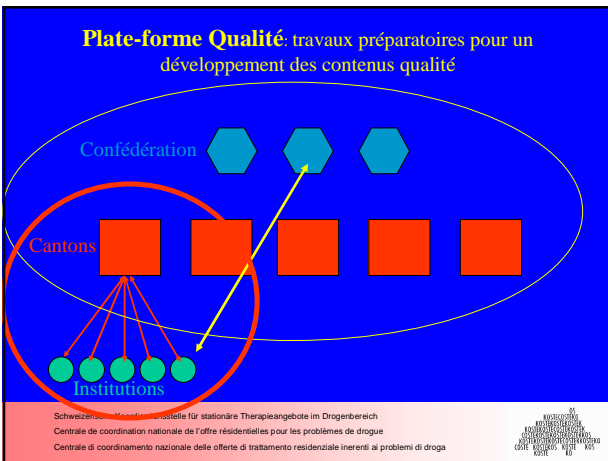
Plate-forme Qualité: travaux préparatoires pour un développement des contenus qualité

Confédération

Cantons

Institutions

Schweizerische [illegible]stelle für stationäre Therapieangebote im Drogenbereich

Centrale de coordination nationale de l'offre résidentielles pour les problèmes de drogue

Centrale di coordinamento nazionale delle offerte di trattamento residenziale inerenti ai problemi di droga

KOSTE COSTE KOSTEKOS KOSTE KOS